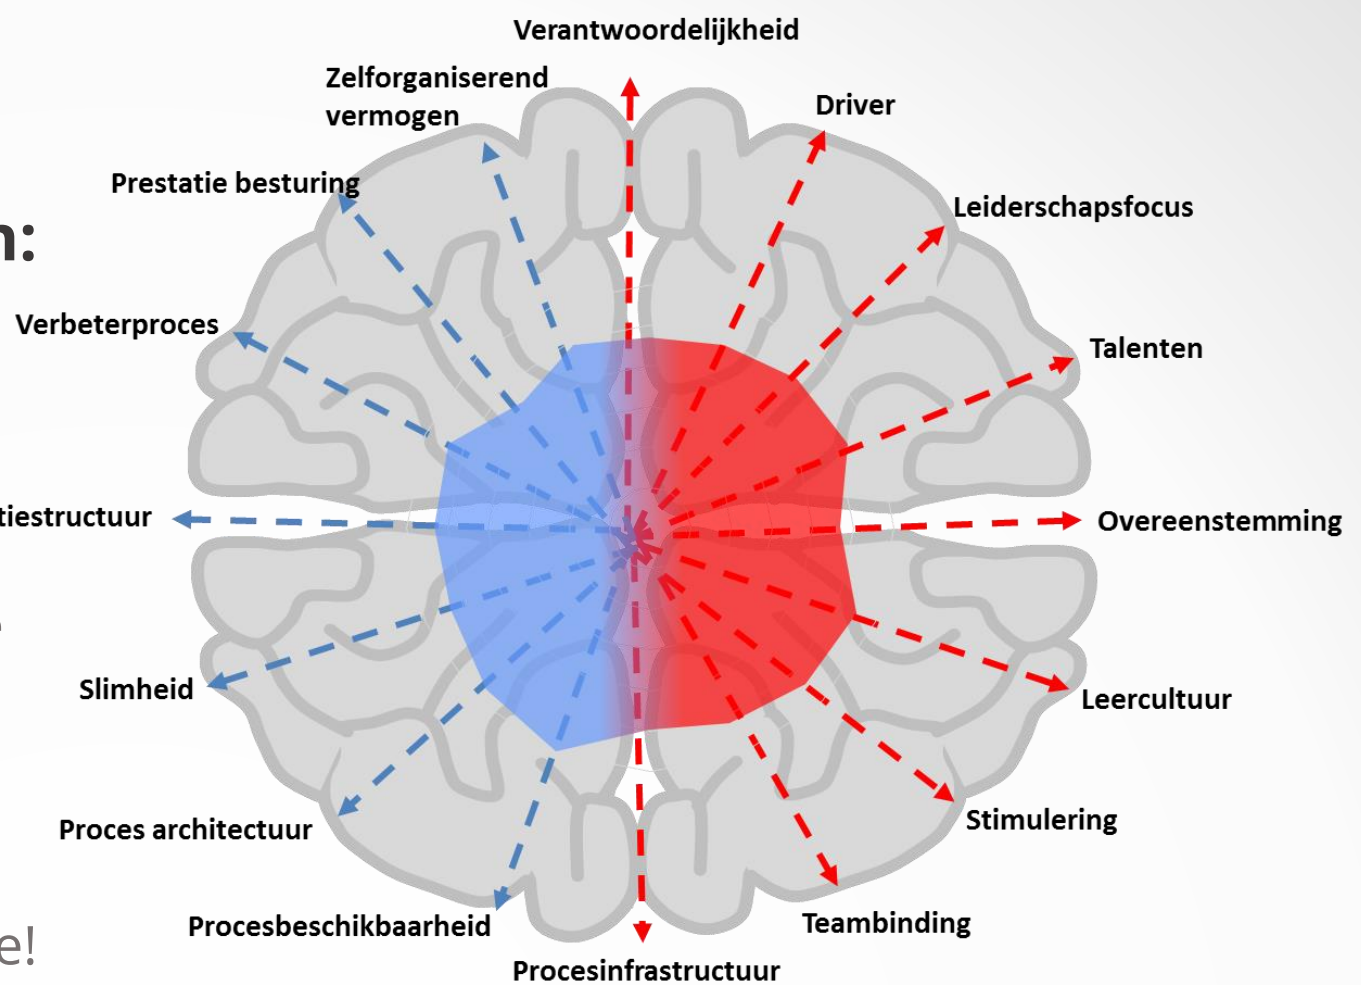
Verantwoordelijkheid

Zelforganiserend vermogen

Driver

Prestatie besturing

n:

Leiderschapsfocus

Verbeterproces

Talenten

tiestructuur

Overeenstemming

Slimheid

Leercultuur

Stimulering

Proces architectuur

Teambinding

Procesbeschikbaarheid

e!

Procesinfrastructuur